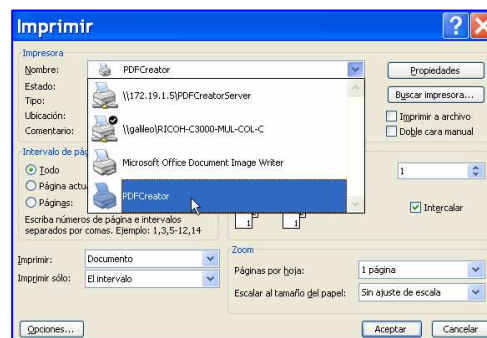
Imprimir

Impresora
Nombre: PDFCreator
Estado:
Tipo:
Ubicación:
Comentario:

\\172.19.1.5\PDFCreatorServer
\\galileo\RICOH-C3000-MUL-COL-C
Microsoft Office Document Image Writer
PDFCreator

Propiedades
Buscar impresora...
Imprimir a archivo
Doble cara manual

Intervalo de pá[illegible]
Todo
Página actu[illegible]
Páginas:
Escriba números de página e intervalos separados por comas. Ejemplo: 1,3,5-12,14

1
Intercalar

Imprimir: Documento
Imprimir sólo: El intervalo

Zoom
Páginas por hoja: 1 página
Escalar al tamaño del papel: Sin ajuste de escala

Opciones...
Aceptar
Cancelar